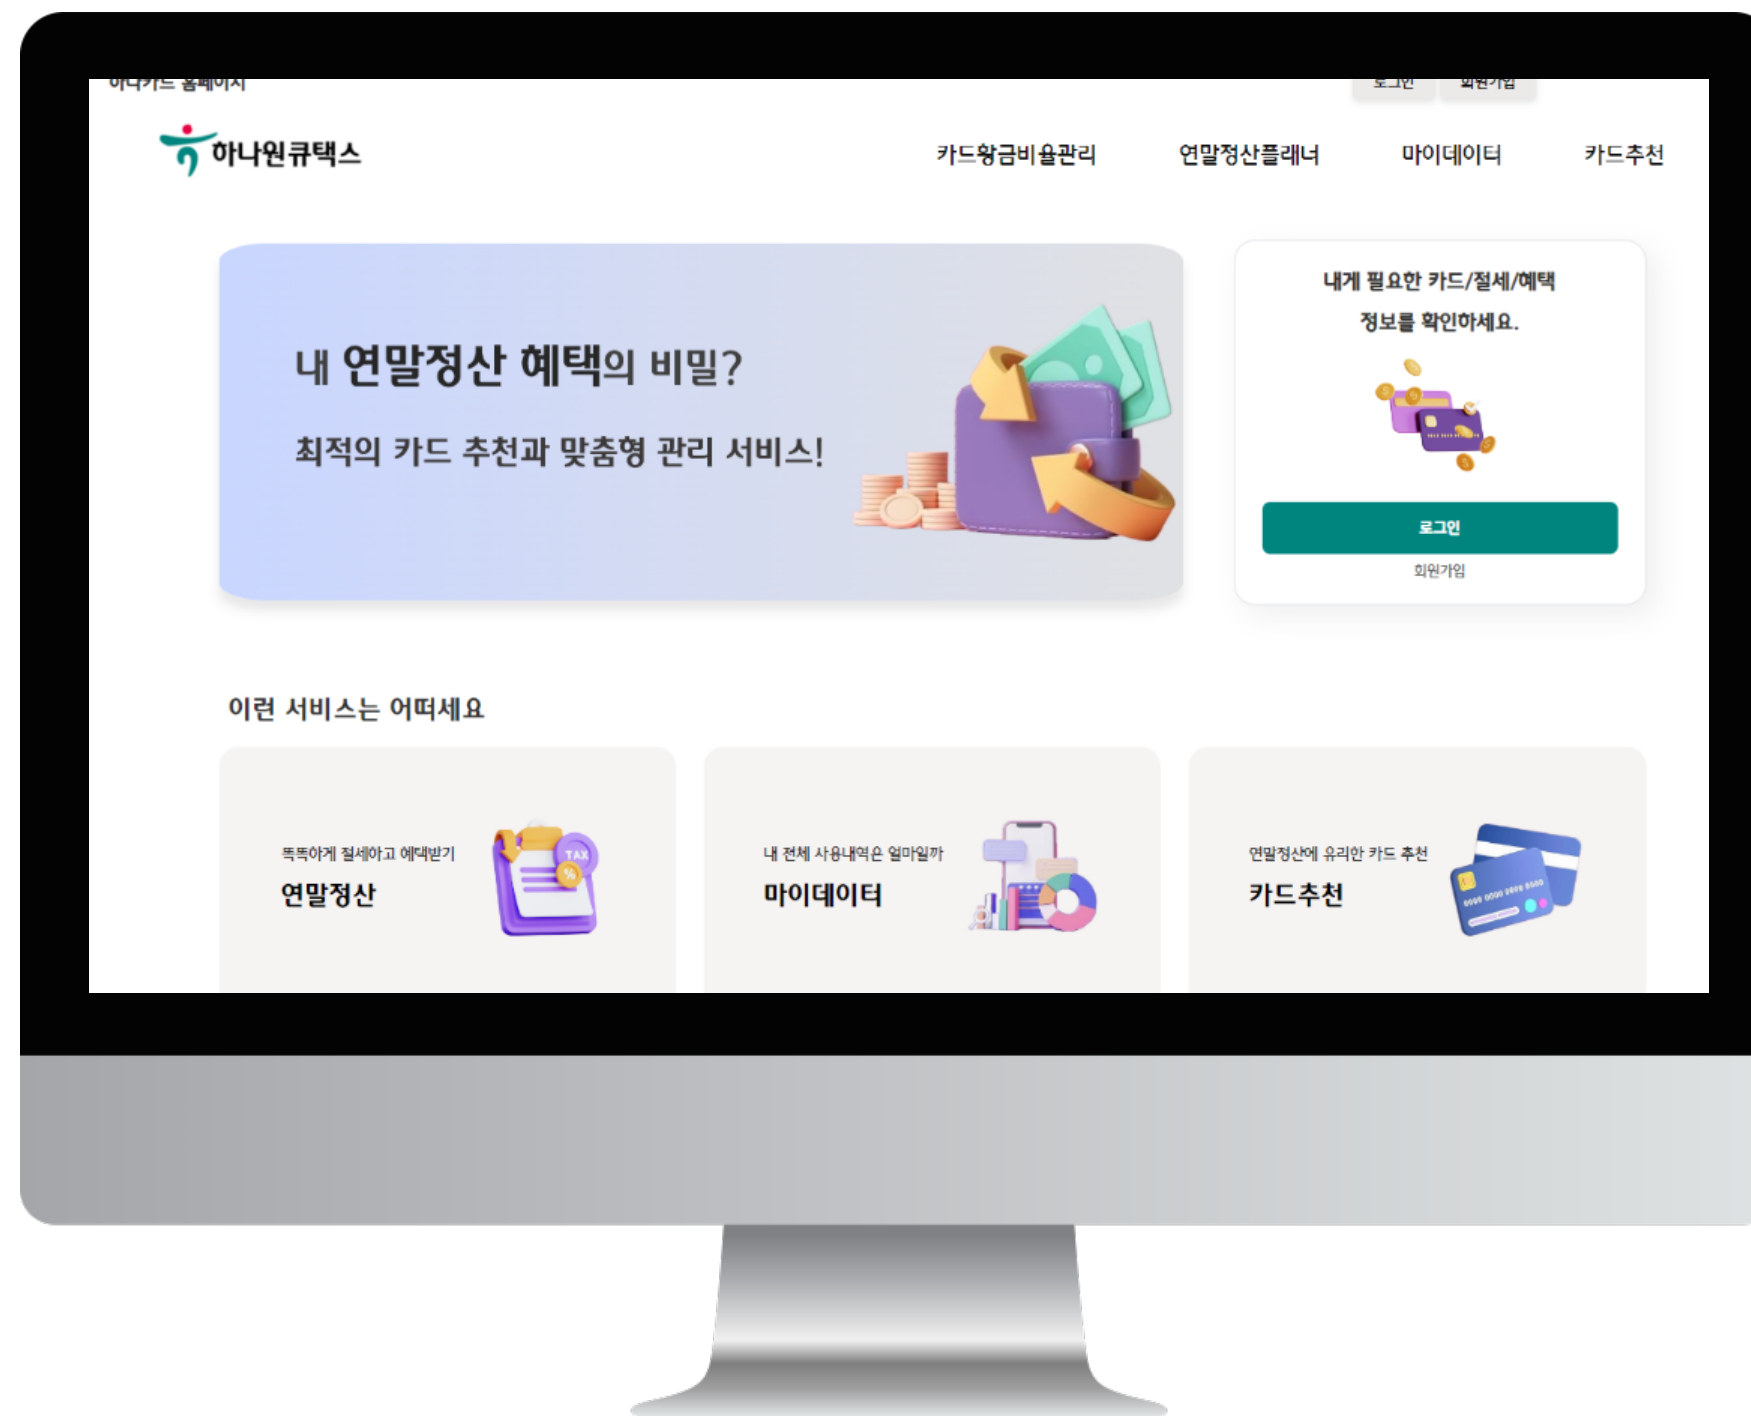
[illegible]

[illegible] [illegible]

하나원큐택스

카드황금비율관리 연말정산플래너 마이데이터 카드추천

내 연말정산 혜택의 비밀?

최적의 카드 추천과 맞춤형 관리 서비스!

내게 필요한 카드/절세/혜택 정보를 확인하세요.

로그인

회원가입

이런 서비스는 어떠세요

똑똑하게 절세하고 혜택받기

연말정산

TAX

%

내 전체 사용내역은 얼마일까

마이데이터

연말정산에 유리한 카드 추천

카드추천